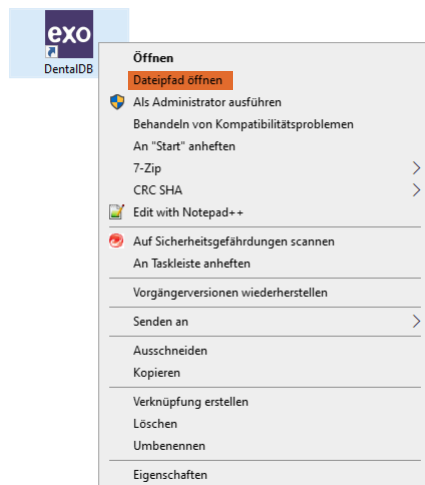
exo
DentalDB

Öffnen
Dateipfad öffnen
Als Administrator ausführen
Behandeln von Kompatibilitätsproblemen
An "Start" anheften
7-Zip
CRC SHA
Edit with Notepad++
Auf Sicherheitsgefährdungen scannen
An Taskleiste anheften
Vorgängerversionen wiederherstellen
Senden an
Ausschneiden
Kopieren
Verknüpfung erstellen
Löschen
Umbenennen
Eigenschaften